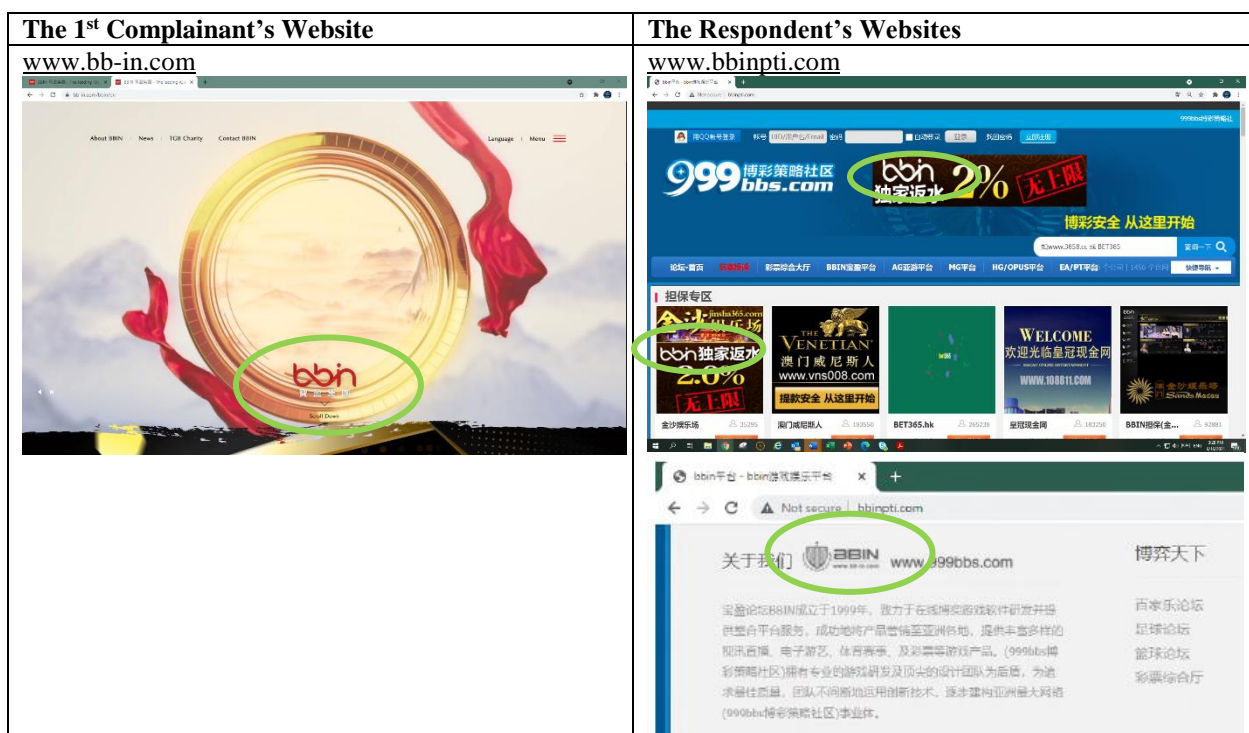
| The 1st Complainant's Website | The Respondent's Websites |
|---|---|
| www.bb-in.com | www.bbinpti.com |

About BBIN | News | TGB Charity | Contact BBIN

Language | Menu

bbin

Scroll Down

999bbs

用QQ帐号登录 帐号 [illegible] 密码 自动登录 登录 找回密码 立即注册

999 博彩策略社区 bbs.com

bbin 独家返水 2% 无上限

博彩安全 从这里开始

BET365 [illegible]

论坛-首页 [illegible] 彩票综合大厅 BBIN宝盈平台 AG亚游平台 MG平台 HG/OPUS平台 EA/PT平台 快捷导航

担保专区

金沙 jinsha365.com bbin 独家返水 2.0% 无上限

THE VENETIAN 澳门威尼斯人 www.vns008.com 提款安全 从这里开始

WELCOME 欢迎光临皇冠现金网 WWW.10881.COM

bbin Sands Macao

金沙娱乐场 15295

澳门威尼斯人 183550

BET365.hk 265239

皇冠现金网 183258

BBIN担保(金... 92881

bbin平台 - bbin游戏娱乐平台

Not secure | bbinpti.com

关于我们 BBIN www.bb-in.com www.999bbs.com

博弈天下

宝盈论坛BBIN成立于1999年，致力于在线博奕游戏软件研发并提供整合平台服务，成功地将产品营销至亚洲各地，提供丰富多样的视讯直播、电子游艺、体育赛事、及彩票等游戏产品。(999bbs博彩策略社区)拥有专业的游戏研发及顶尖的设计团队为后盾，为追求最佳质量，团队不间断地运用创新技术，逐步建构亚洲最大网络(999bbs博彩策略社区)事业体。

百家乐论坛
足球论坛
篮球论坛
彩票综合厅